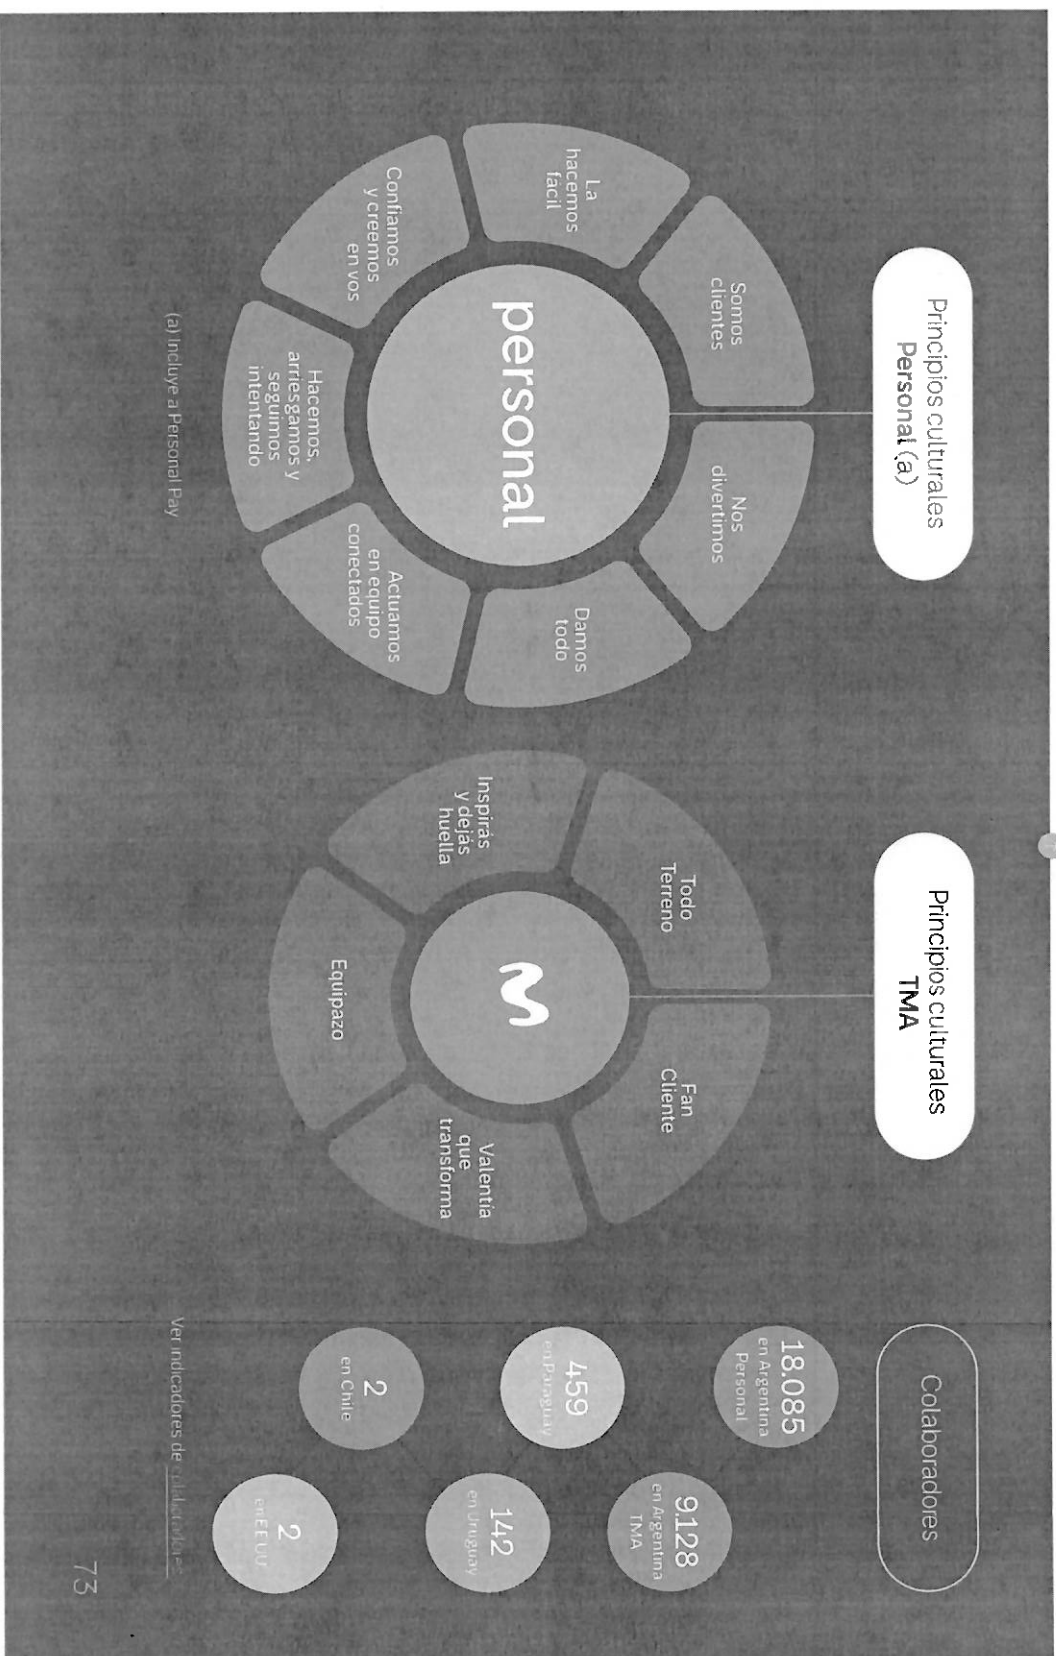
Principios culturales Personal (a)

personal

Somos clientes

Nos divertimos

Damos todo

Actuamos en equipo conectados

Hacemos, arriesgamos y seguimos intentando

Confiamos y creemos en vos

La hacemos fácil

(a) Incluye a Personal Pay

Principios culturales TMA

Fan Cliente

Valentía que transforma

Equipazo

Inspirás y dejás huella

Todo Terreno

Colaboradores

18.085 en Argentina Personal

9.128 en Argentina TMA

459 en Paraguay

142 en Uruguay

2 en Chile

2 en EEUU

Ver indicadores de colaboradores

73